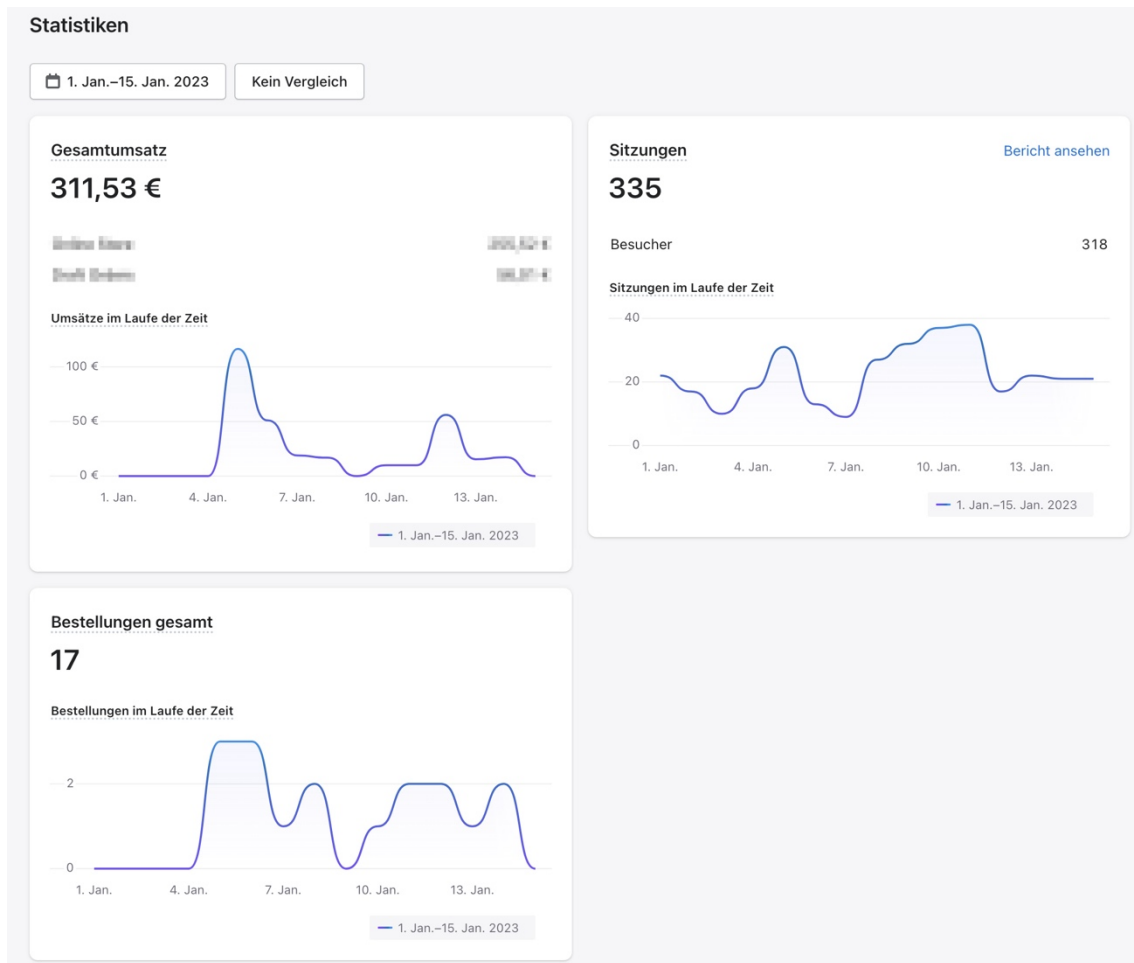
Statistiken

1. Jan.–15. Jan. 2023

Kein Vergleich

Gesamtumsatz

311,53 €

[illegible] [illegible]

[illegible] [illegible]

Umsätze im Laufe der Zeit

100 €
50 €
0 €
1. Jan.
4. Jan.
7. Jan.
10. Jan.
13. Jan.

1. Jan.–15. Jan. 2023

Sitzungen

Bericht ansehen

335

Besucher 318

Sitzungen im Laufe der Zeit

40
20
0
1. Jan.
4. Jan.
7. Jan.
10. Jan.
13. Jan.

1. Jan.–15. Jan. 2023

Bestellungen gesamt

17

Bestellungen im Laufe der Zeit

2
0
1. Jan.
4. Jan.
7. Jan.
10. Jan.
13. Jan.

1. Jan.–15. Jan. 2023